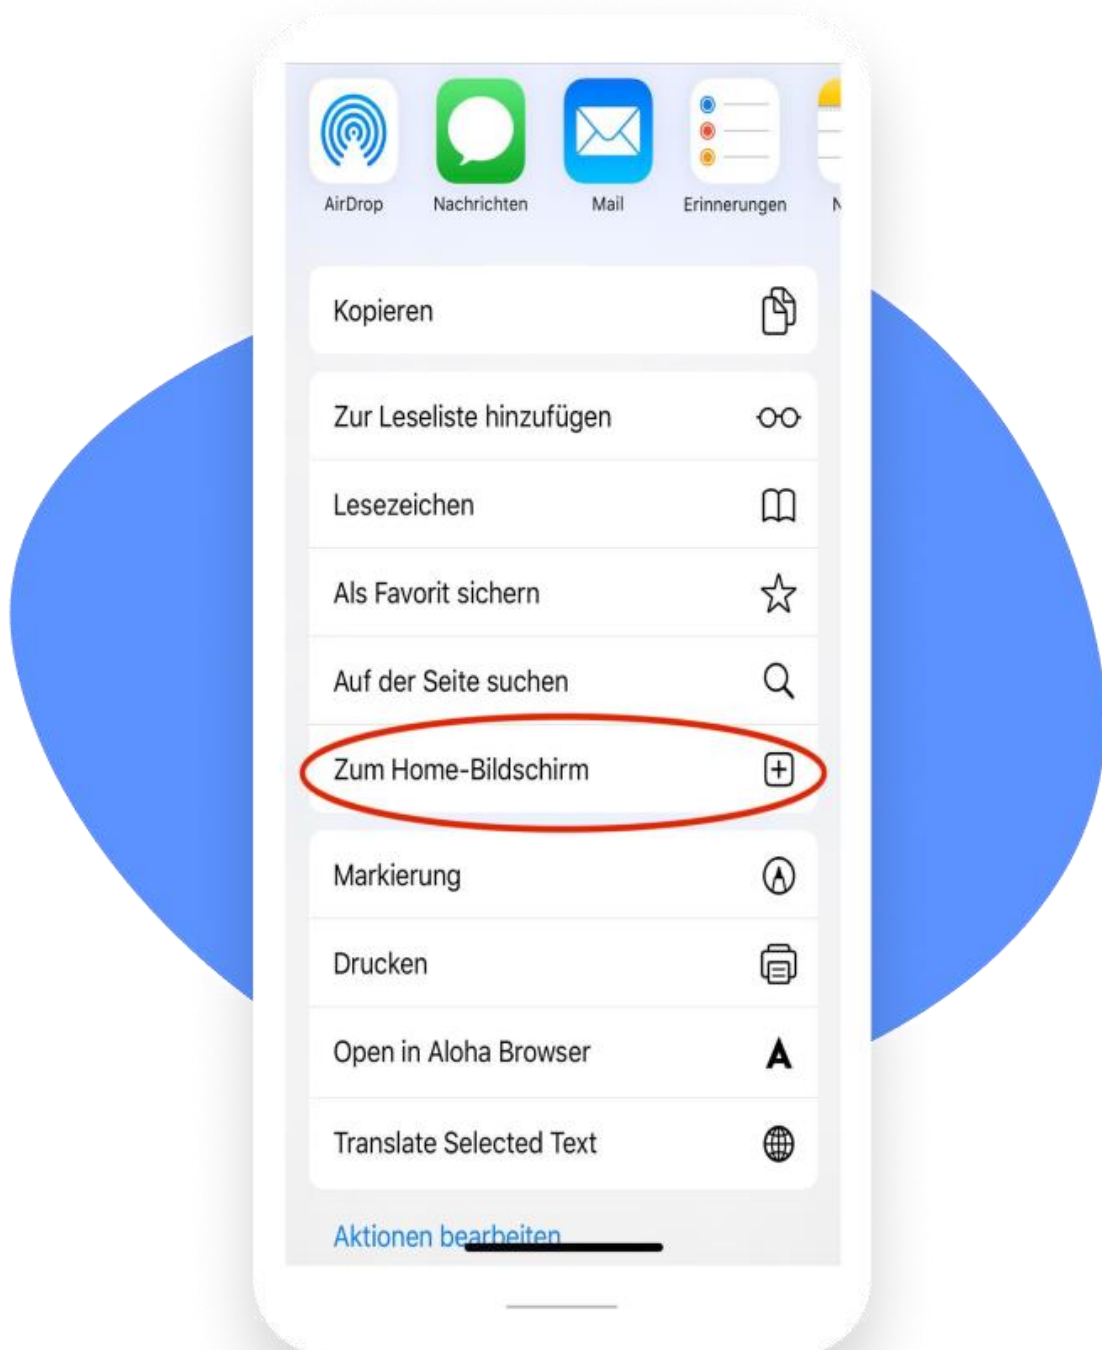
AirDrop
Nachrichten
Mail
Erinnerungen
N

Kopieren

Zur Leseliste hinzufügen

Lesezeichen

Als Favorit sichern

Auf der Seite suchen

Zum Home-Bildschirm

Markierung

Drucken

Open in Aloha Browser

Translate Selected Text

Aktionen bearbeiten